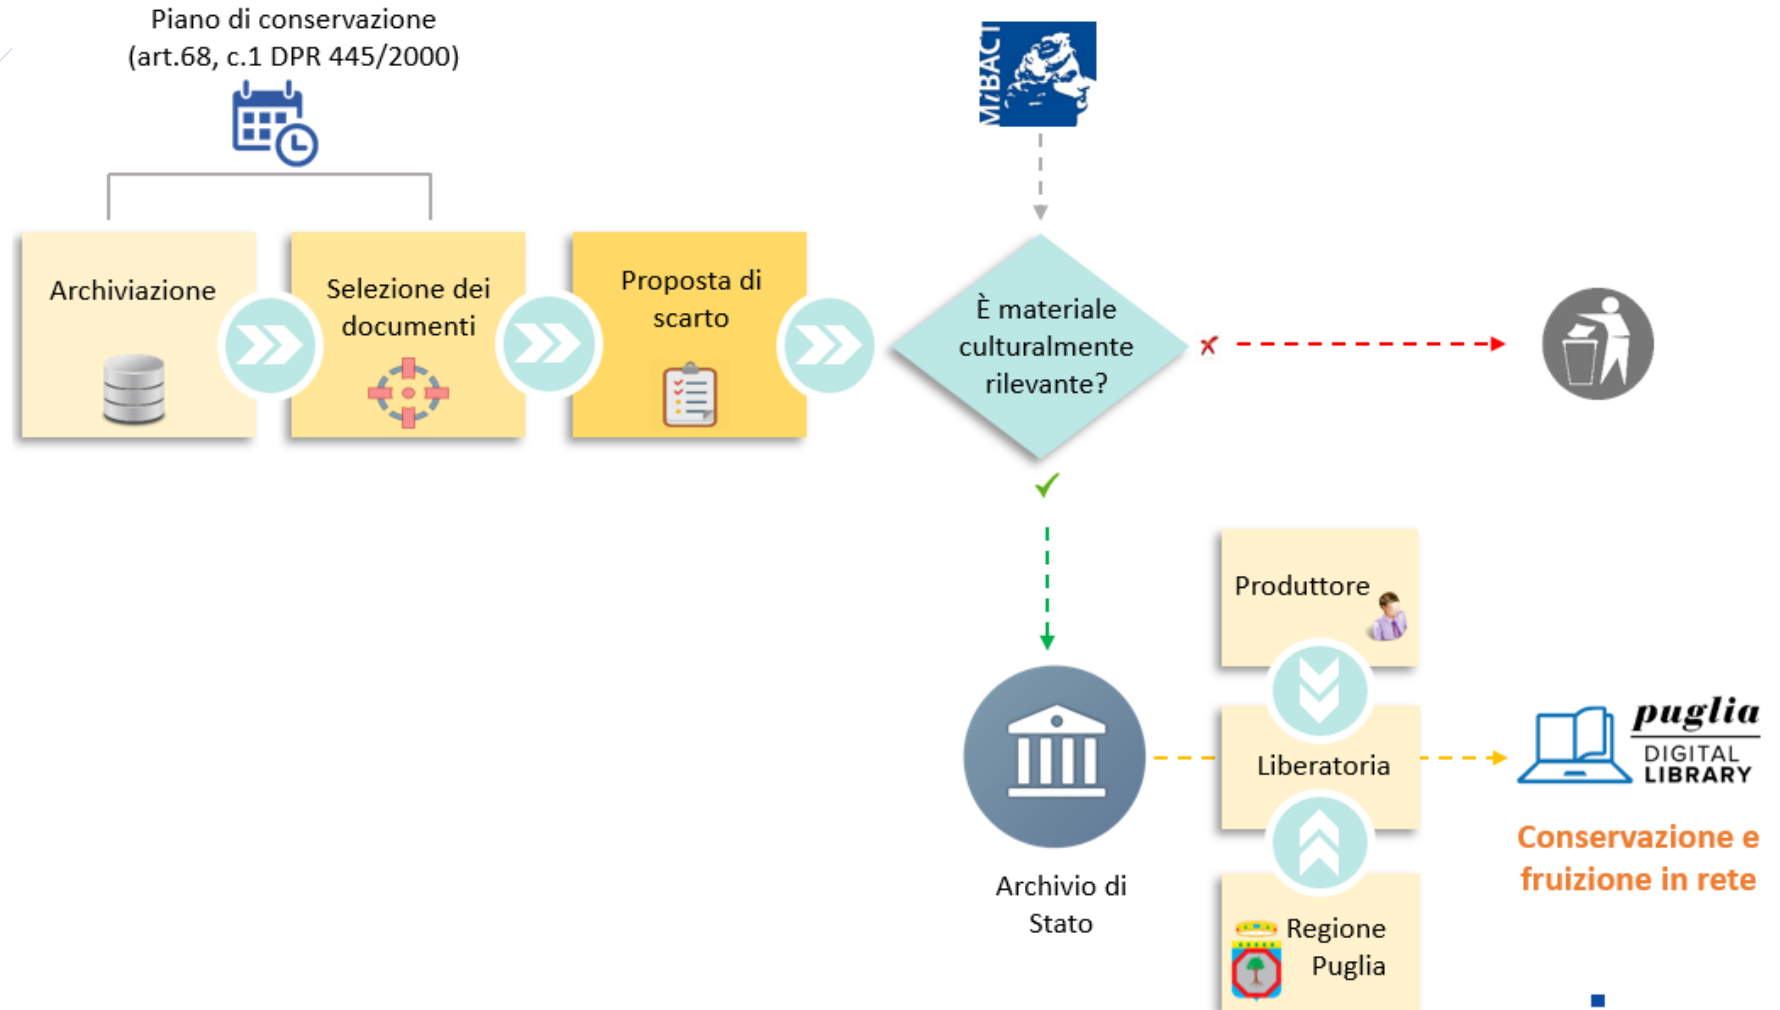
Piano di conservazione
(art.68, c.1 DPR 445/2000)

MiBACT

Archiviazione

Selezione dei documenti

Proposta di scarto

È materiale culturalmente rilevante?

Produttore

Liberatoria

Regione Puglia

Archivio di Stato

puglia
DIGITAL LIBRARY

Conservazione e fruizione in rete